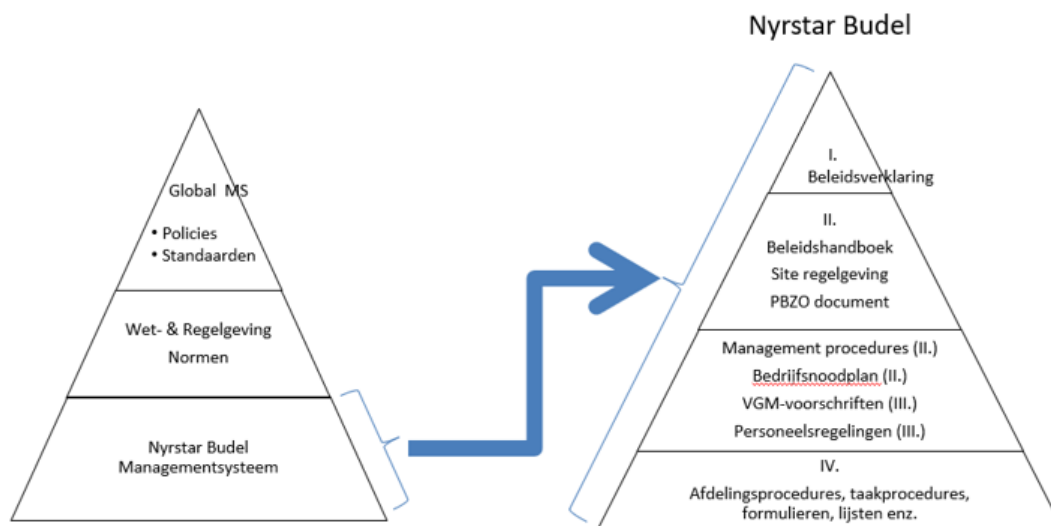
Global MS

- Policies
- Standaarden

Wet- & Regelgeving
Normen

Nyrstar Budel
Managementsysteem

Nyrstar Budel

I.
Beleidsverklaring

II.
Beleidshandboek
Site regelgeving
PBZO document

Management procedures (II.)
Bedrijfsnoodplan (II.)
VGM-voorschriften (III.)
Personeelsregelingen (III.)

IV.
Afdelingsprocedures, taakprocedures, formulieren, lijsten enz.